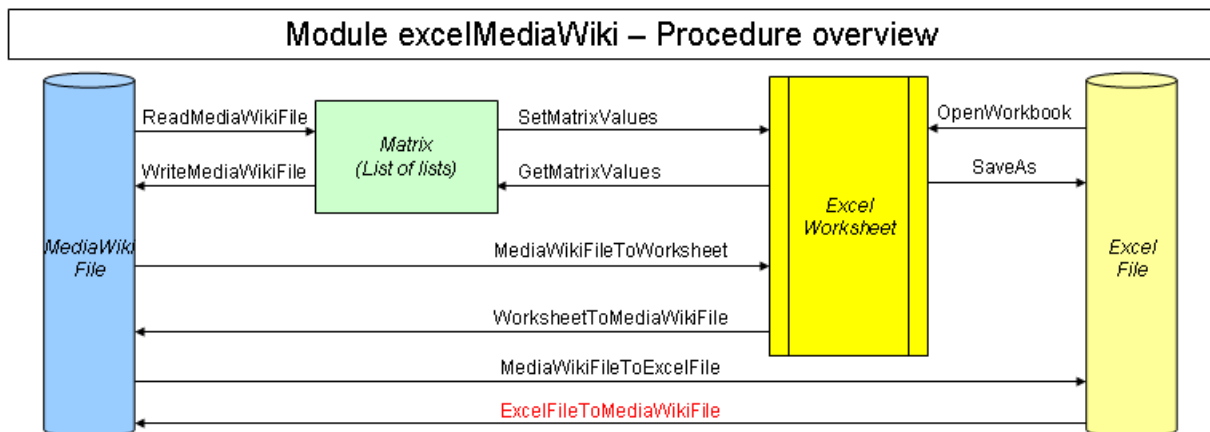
Module excelMediaWiki – Procedure overview

ReadMediaWikiFile

WriteMediaWikiFile

Matrix
(List of lists)

SetMatrixValues

GetMatrixValues

OpenWorkbook

SaveAs

Excel
Worksheet

MediaWiki
File

Excel
File

MediaWikiFileToWorksheet

WorksheetToMediaWikiFile

MediaWikiFileToExcelFile

ExcelFileToMediaWikiFile